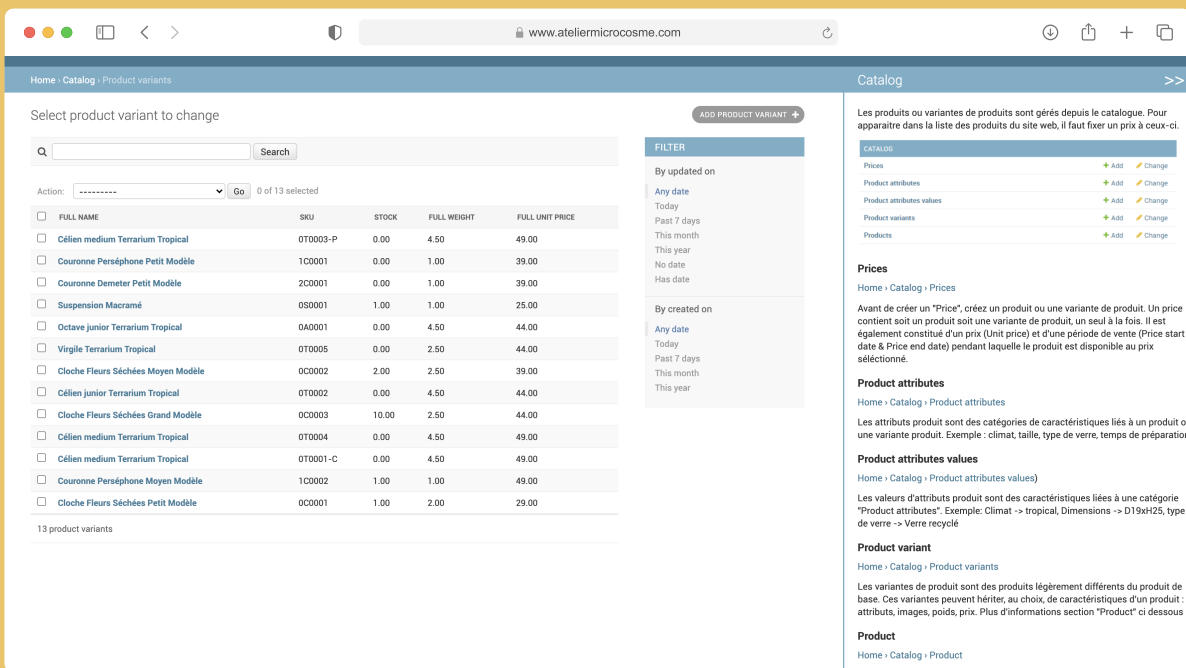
www.ateliermicrocosme.com

Home › Catalog › Product variants

Select product variant to change

ADD PRODUCT VARIANT +

Search

Action: --------- Go 0 of 13 selected

| FULL NAME | SKU | STOCK | FULL WEIGHT | FULL UNIT PRICE |
|---|---|---|---|---|
| Célien medium Terrarium Tropical | 0T0003-P | 0.00 | 4.50 | 49.00 |
| Couronne Perséphone Petit Modèle | 1C0001 | 0.00 | 1.00 | 39.00 |
| Couronne Demeter Petit Modèle | 2C0001 | 0.00 | 1.00 | 39.00 |
| Suspension Macramé | 0S0001 | 1.00 | 1.00 | 25.00 |
| Octave junior Terrarium Tropical | 0A0001 | 0.00 | 4.50 | 44.00 |
| Virgile Terrarium Tropical | 0T0005 | 0.00 | 2.50 | 44.00 |
| Cloche Fleurs Séchées Moyen Modèle | 0C0002 | 2.00 | 2.50 | 39.00 |
| Célien junior Terrarium Tropical | 0T0002 | 0.00 | 4.50 | 44.00 |
| Cloche Fleurs Séchées Grand Modèle | 0C0003 | 10.00 | 2.50 | 44.00 |
| Célien medium Terrarium Tropical | 0T0004 | 0.00 | 4.50 | 49.00 |
| Célien medium Terrarium Tropical | 0T0001-C | 0.00 | 4.50 | 49.00 |
| Couronne Perséphone Moyen Modèle | 1C0002 | 1.00 | 1.00 | 49.00 |
| Cloche Fleurs Séchées Petit Modèle | 0C0001 | 1.00 | 2.00 | 29.00 |

13 product variants

FILTER

By updated on
Any date
Today
Past 7 days
This month
This year
No date
Has date

By created on
Any date
Today
Past 7 days
This month
This year

Catalog >>

Les produits ou variantes de produits sont gérés depuis le catalogue. Pour apparaitre dans la liste des produits du site web, il faut fixer un prix à ceux-ci.

| CATALOG | | |
|---|---|---|
| Prices | + Add | Change |
| Product attributes | + Add | Change |
| Product attributes values | + Add | Change |
| Product variants | + Add | Change |
| Products | + Add | Change |

Prices

Home › Catalog › Prices

Avant de créer un "Price", créez un produit ou une variante de produit. Un price contient soit un produit soit une variante de produit, un seul à la fois. Il est également constitué d'un prix (Unit price) et d'une période de vente (Price start date & Price end date) pendant laquelle le produit est disponible au prix sélectionné.

Product attributes

Home › Catalog › Product attributes

Les attributs produit sont des catégories de caractéristiques liés à un produit o une variante produit. Exemple : climat, taille, type de verre, temps de préparation

Product attributes values

Home › Catalog › Product attributes values)

Les valeurs d'attributs produit sont des caractéristiques liées à une catégorie "Product attributes". Exemple: Climat -> tropical, Dimensions -> D19xH25, type de verre -> Verre recyclé

Product variant

Home › Catalog › Product variants

Les variantes de produit sont des produits légèrement différents du produit de base. Ces variantes peuvent hériter, au choix, de caractéristiques d'un produit : attributs, images, poids, prix. Plus d'informations section "Product" ci dessous

Product

Home › Catalog › Product